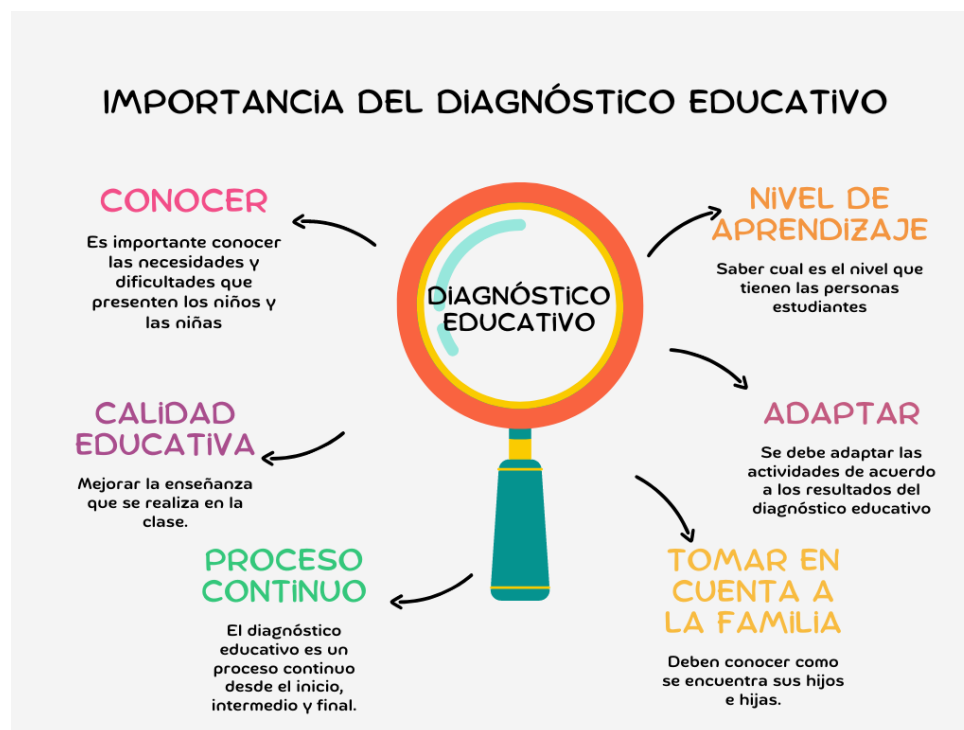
IMPORTANCIA DEL DIAGNÓSTICO EDUCATIVO

DIAGNÓSTICO EDUCATIVO

CONOCER

Es importante conocer las necesidades y dificultades que presenten los niños y las niñas

NIVEL DE APRENDIZAJE

Saber cual es el nivel que tienen las personas estudiantes

CALIDAD EDUCATIVA

Mejorar la enseñanza que se realiza en la clase.

ADAPTAR

Se debe adaptar las actividades de acuerdo a los resultados del diagnóstico educativo

PROCESO CONTINUO

El diagnóstico educativo es un proceso continuo desde el inicio, intermedio y final.

TOMAR EN CUENTA A LA FAMILIA

Deben conocer como se encuentra sus hijos e hijas.